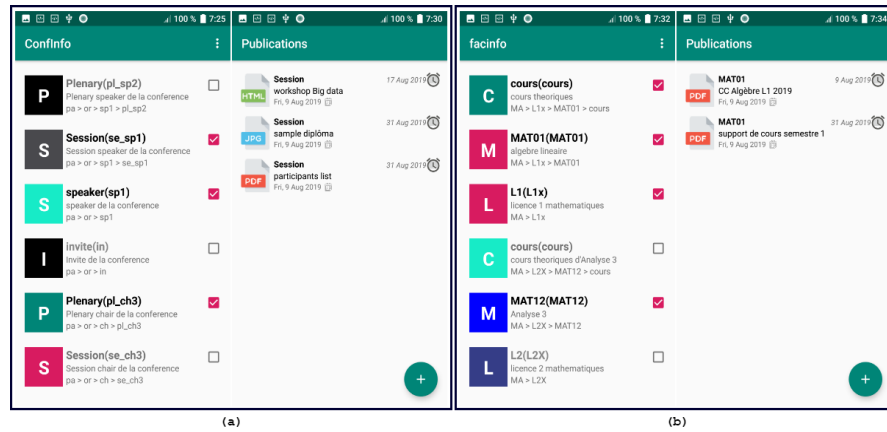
100 % 7:25

ConfInfo

P Plenary(pl_sp2)
Plenary speaker de la conference
pa > or > sp1 > pl_sp2

S Session(se_sp1)
Session speaker de la conference
pa > or > sp1 > se_sp1

S speaker(sp1)
speaker de la conference
pa > or > sp1

I invite(in)
Invite de la conference
pa > or > in

P Plenary(pl_ch3)
Plenary chair de la conference
pa > or > ch > pl_ch3

S Session(se_ch3)
Session chair de la conference
pa > or > ch > se_ch3

100 % 7:30

Publications

HTML Session
workshop Big data
Fri, 9 Aug 2019
17 Aug 2019

JPG Session
sample diploma
Fri, 9 Aug 2019
31 Aug 2019

PDF Session
participants list
Fri, 9 Aug 2019
31 Aug 2019

(a)

100 % 7:32

facinfo

C cours(cours)
cours theoriques
MA > L1x > MAT01 > cours

M MAT01(MAT01)
algebre lineaire
MA > L1x > MAT01

L L1(L1x)
licence 1 mathematiques
MA > L1x

C cours(cours)
cours theoriques d'Analyse 3
MA > L2X > MAT12 > cours

M MAT12(MAT12)
Analyse 3
MA > L2X > MAT12

L L2(L2X)
licence 2 mathematiques
MA > L2X

100 % 7:34

Publications

PDF MAT01
CC Algèbre L1 2019
Fri, 9 Aug 2019
9 Aug 2019

PDF MAT01
support de cours semestre 1
Fri, 9 Aug 2019
31 Aug 2019

(b)